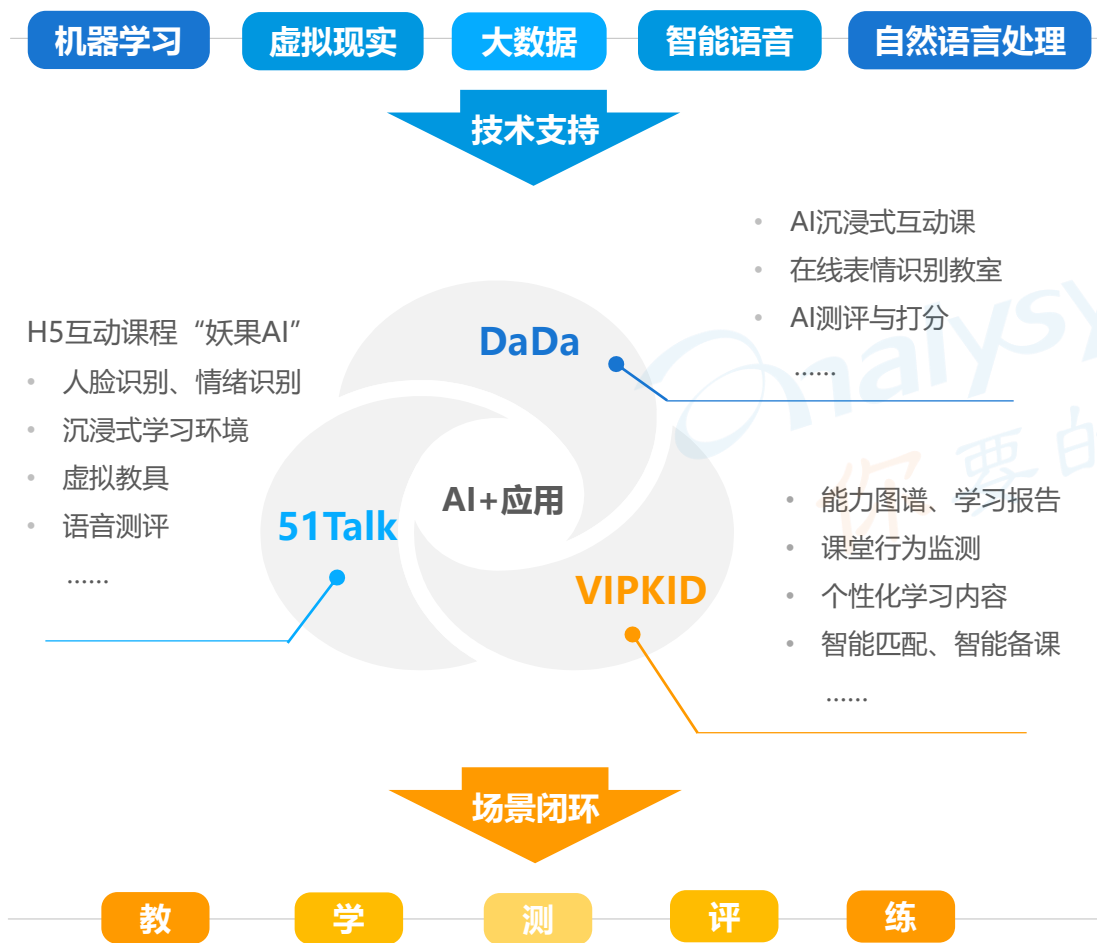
机器学习 虚拟现实 大数据 智能语音 自然语言处理

技术支持

- AI沉浸式互动课
- 在线表情识别教室
- AI测评与打分
......

DaDa

H5互动课程“妖果AI”
- 人脸识别、情绪识别
- 沉浸式学习环境
- 虚拟教具
- 语音测评
......

AI+应用

51Talk

- 能力图谱、学习报告
- 课堂行为监测
- 个性化学习内容
- 智能匹配、智能备课
......

VIPKID

场景闭环

教 学 测 评 练